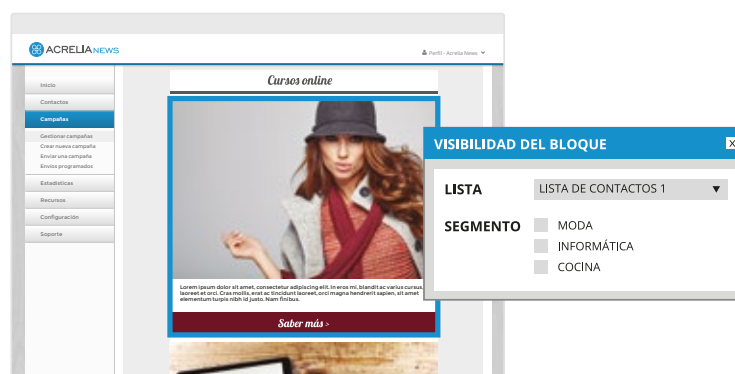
ACRELIA NEWS

Perfil - Acrelia News

Inicio
Contactos
Campañas
Gestionar campañas
Crear nueva campaña
Enviar una campaña
Envíos programados
Estadísticas
Recursos
Configuración
Soporte

Cursos online

Lorem ipsum dolor sit amet, consectetur adipiscing elit. In eros mi, blandit ac varius cursus, laoreet et orci. Cras mollis, erat ac tincidunt laoreet, orci magna hendrerit sapien, sit amet elementum turpis nibh sit amet. Nam finibus.

Saber más >

VISIBILIDAD DEL BLOQUE

X

LISTA
LISTA DE CONTACTOS 1 ▼

SEGMENTO
MODA
INFORMÁTICA
COCINA